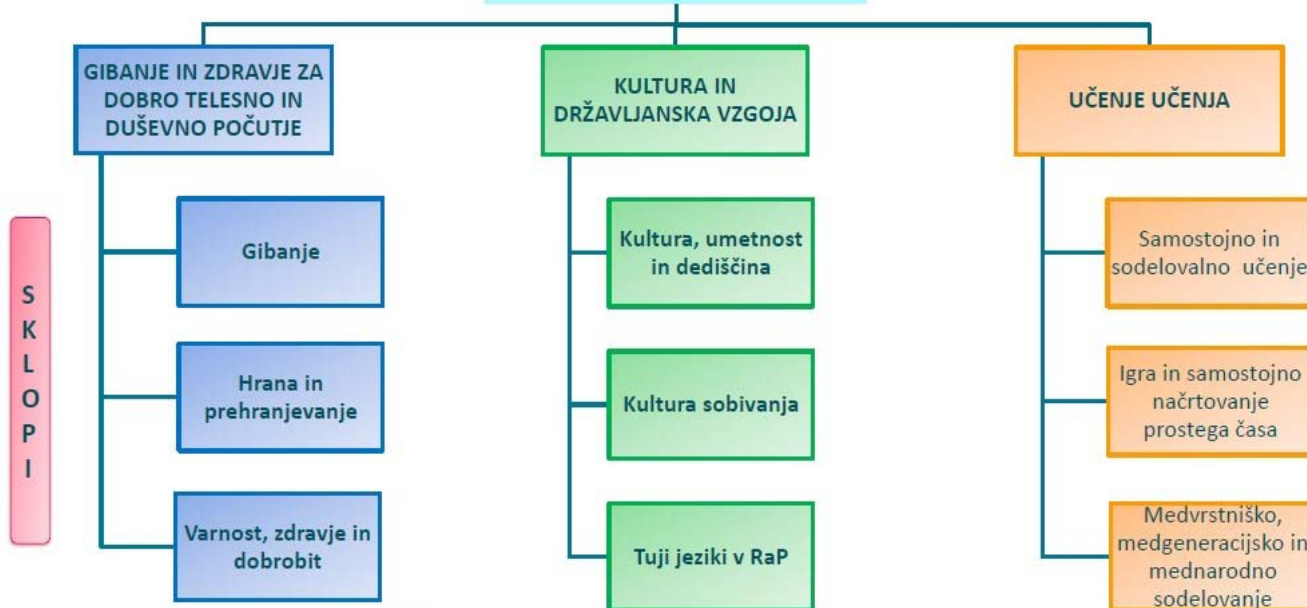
GIBANJE IN ZDRAVJE ZA DOBRO TELESNO IN DUŠEVNO POČUTJE

KULTURA IN DRŽAVLJANSKA VZGOJA

UČENJE UČENJA

SKLOPI

Gibanje

Hrana in prehranjevanje

Varnost, zdravje in dobrobit

Kultura, umetnost in dediščina

Kultura sobivanja

Tuji jeziki v RaP

Samostojno in sodelovalno učenje

Igra in samostojno načrtovanje prostega časa

Medvrstniško, medgeneracijsko in mednarodno sodelovanje